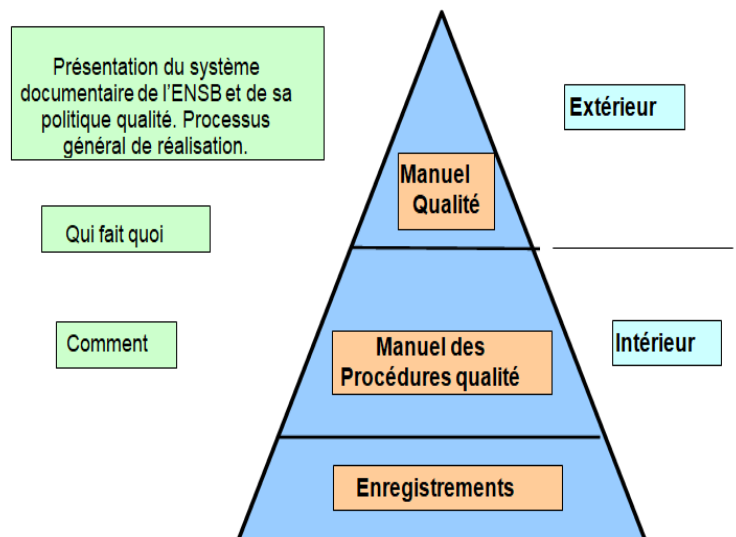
Présentation du système documentaire de l'ENSB et de sa politique qualité. Processus général de réalisation.

Extérieur

Manuel Qualité

Qui fait quoi

Comment

Manuel des Procédures qualité

Intérieur

Enregistrements